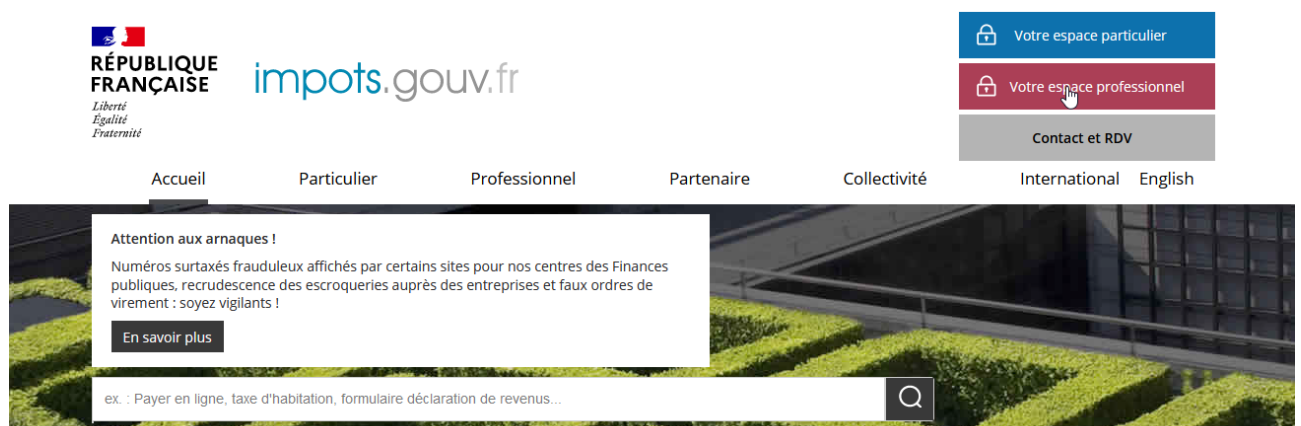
RÉPUBLIQUE FRANÇAISE
Liberté
Égalité
Fraternité

impots.gouv.fr

Votre espace particulier
Votre espace professionnel
Contact et RDV

Accueil
Particulier
Professionnel
Partenaire
Collectivité
International
English

Attention aux arnaques !

Numéros surtaxés frauduleux affichés par certains sites pour nos centres des Finances publiques, recrudescence des escroqueries auprès des entreprises et faux ordres de virement : soyez vigilants !

En savoir plus

ex. : Payer en ligne, taxe d'habitation, formulaire déclaration de revenus...